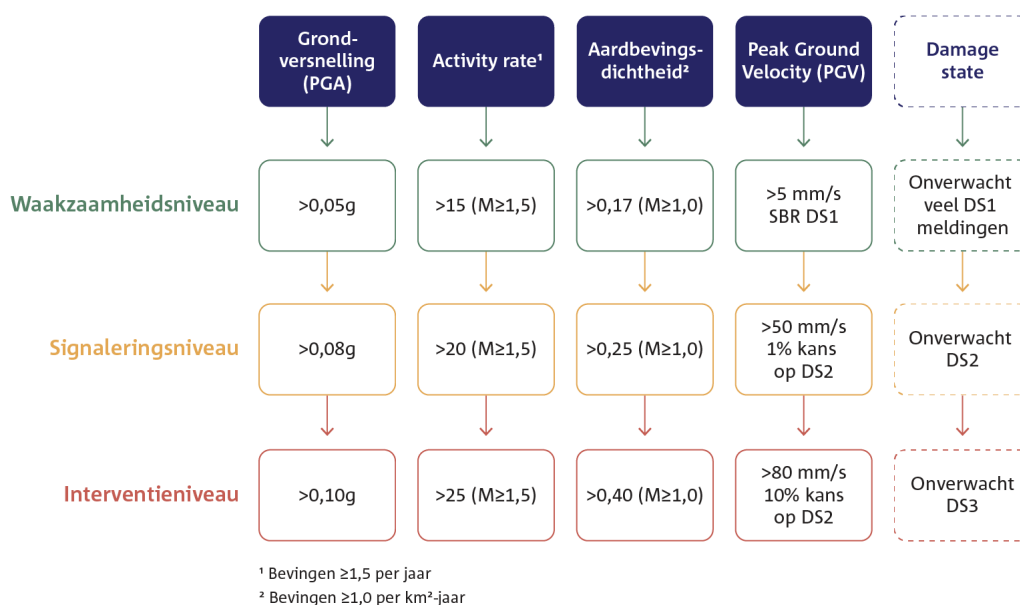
| | Grondversnelling (PGA) | Activity rate¹ | Aardbevingsdichtheid² | Peak Ground Velocity (PGV) | Damage state |
|---|---|---|---|---|---|
| Waakzaamheidsniveau | >0,05g | >15 (M≥1,5) | >0,17 (M≥1,0) | >5 mm/s SBR DS1 | Onverwacht veel DS1 meldingen |
| Signaleringsniveau | >0,08g | >20 (M≥1,5) | >0,25 (M≥1,0) | >50 mm/s 1% kans op DS2 | Onverwacht DS2 |
| Interventieniveau | >0,10g | >25 (M≥1,5) | >0,40 (M≥1,0) | >80 mm/s 10% kans op DS2 | Onverwacht DS3 |

¹ Bevingen ≥1,5 per jaar
² Bevingen ≥1,0 per km²-jaar